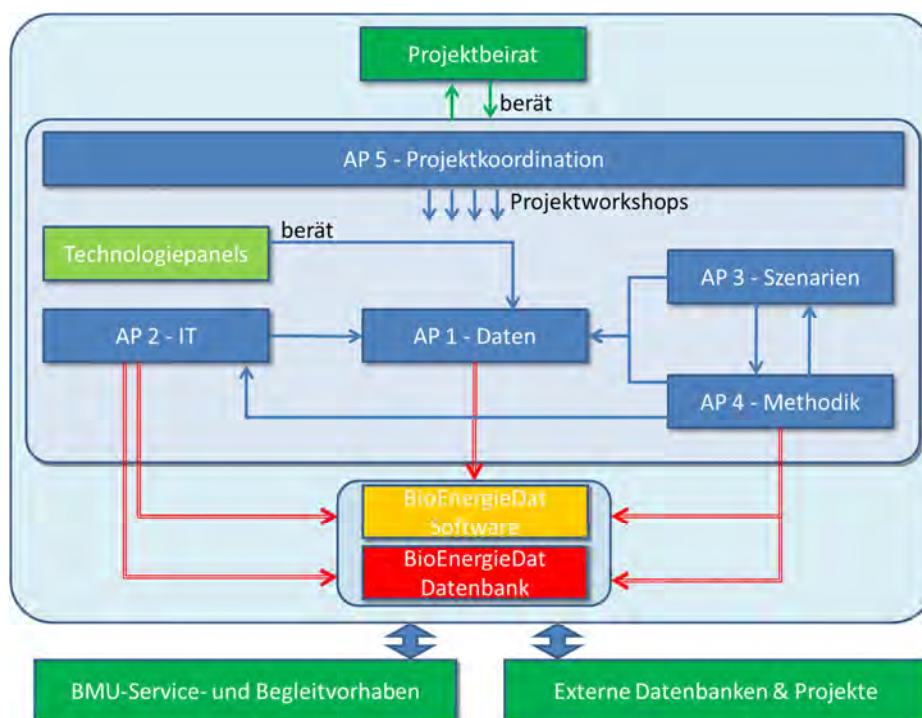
Projektbeirat

berät

AP 5 - Projektkoordination

Projektworkshops

Technologiepanels

berät

AP 3 - Szenarien

AP 2 - IT

AP 1 - Daten

AP 4 - Methodik

BioEnergieDat Software

BioEnergieDat Datenbank

BMU-Service- und Begleitvorhaben

Externe Datenbanken & Projekte